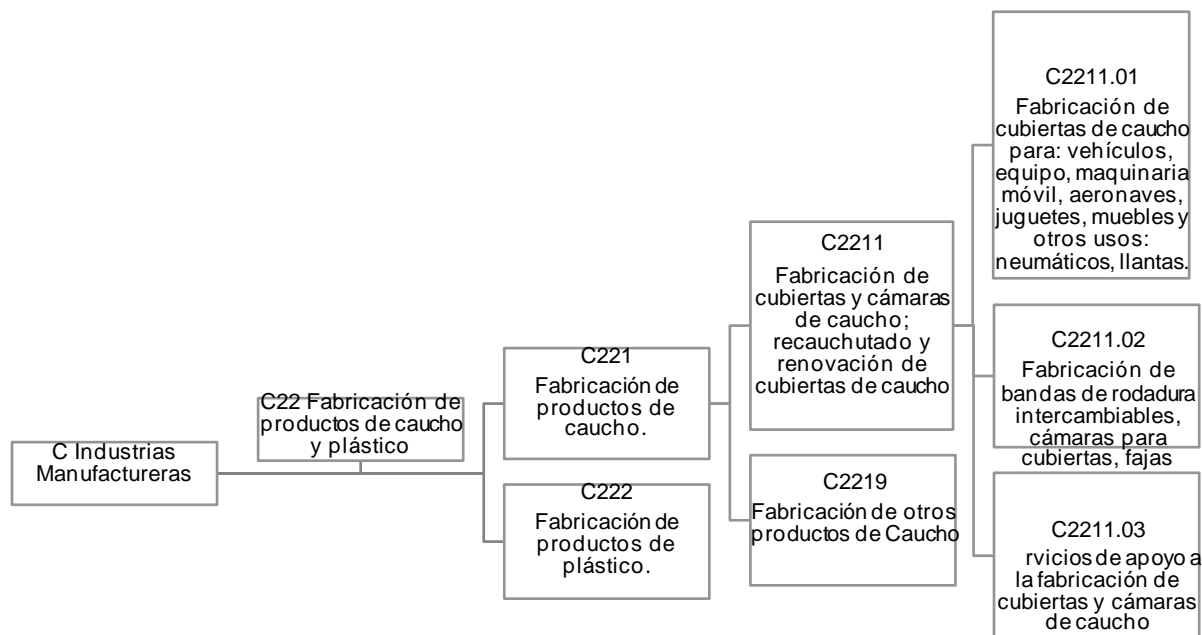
C Industrias Manufactureras

C22 Fabricación de productos de caucho y plástico

C221 Fabricación de productos de caucho.

C222 Fabricación de productos de plástico.

C2211 Fabricación de cubiertas y cámaras de caucho; recauchutado y renovación de cubiertas de caucho

C2219 Fabricación de otros productos de Caucho

C2211.01 Fabricación de cubiertas de caucho para: vehículos, equipo, maquinaria móvil, aeronaves, juguetes, muebles y otros usos: neumáticos, llantas.

C2211.02 Fabricación de bandas de rodadura intercambiables, cámaras para cubiertas, fajas

C2211.03 rvicios de apoyo a la fabricación de cubiertas y cámaras de caucho